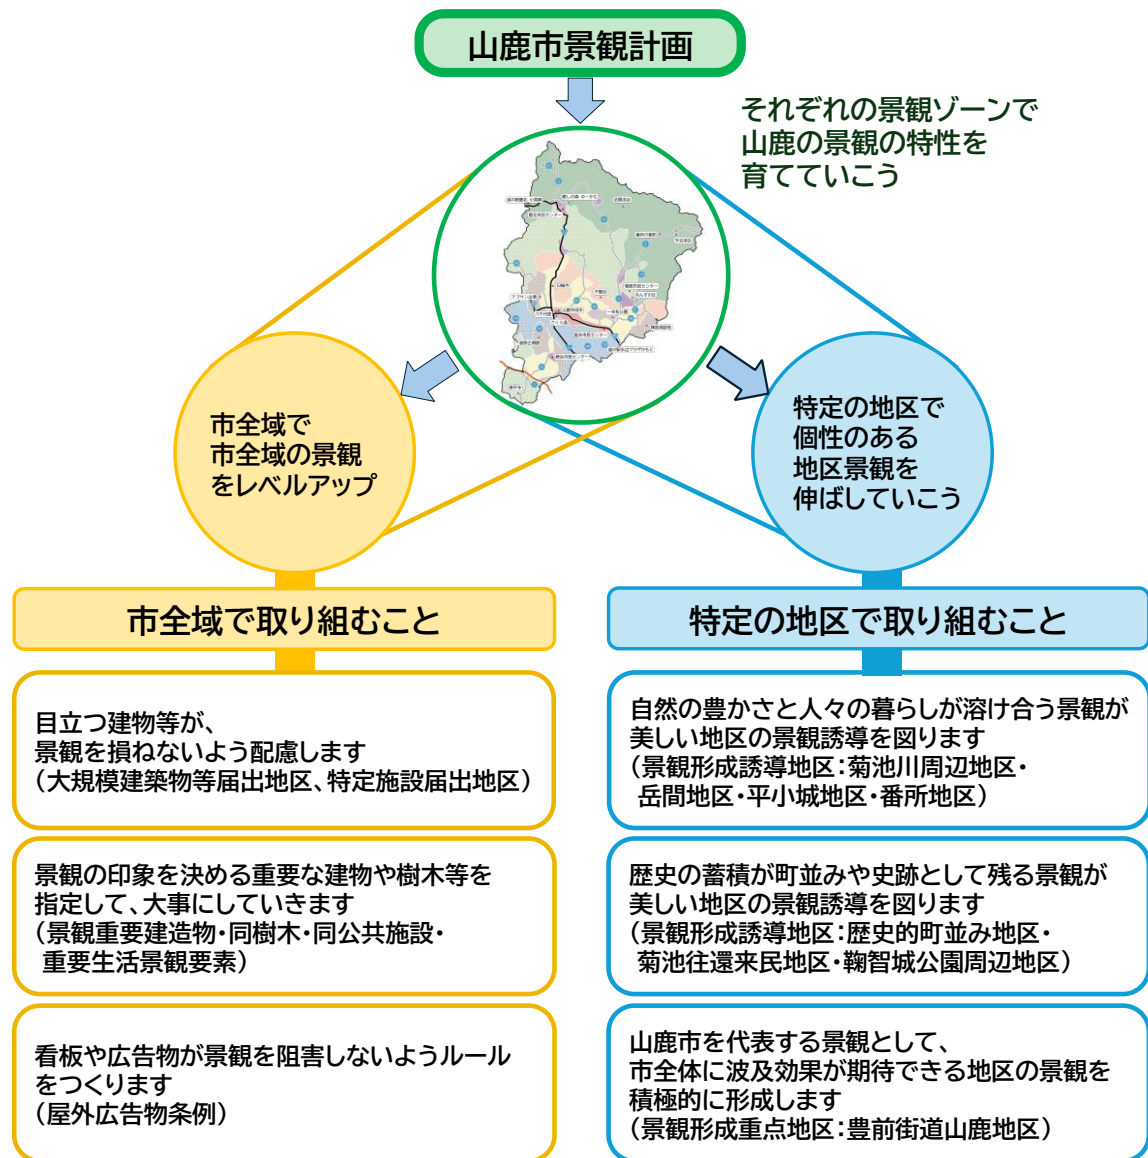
山鹿市景観計画

それぞれの景観ゾーンで
山鹿の景観の特性を
育てていこう

市全域で
市全域の景観
をレベルアップ

特定の地区で
個性のある
地区景観を
伸ばしていこう

市全域で取り組むこと

特定の地区で取り組むこと

目立つ建物等が、
景観を損ねないよう配慮します
（大規模建築物等届出地区、特定施設届出地区）

自然の豊かさと人々の暮らしが溶け合う景観が美しい地区の景観誘導を図ります
（景観形成誘導地区：菊池川周辺地区・岳間地区・平小城地区・番所地区）

景観の印象を決める重要な建物や樹木等を指定して、大事にしていきます
（景観重要建造物・同樹木・同公共施設・重要生活景観要素）

歴史の蓄積が町並みや史跡として残る景観が美しい地区の景観誘導を図ります
（景観形成誘導地区：歴史的町並み地区・菊池往還来民地区・鞠智城公園周辺地区）

看板や広告物が景観を阻害しないようルールをつくります
（屋外広告物条例）

山鹿市を代表する景観として、
市全体に波及効果が期待できる地区の景観を積極的に形成します
（景観形成重点地区：豊前街道山鹿地区）